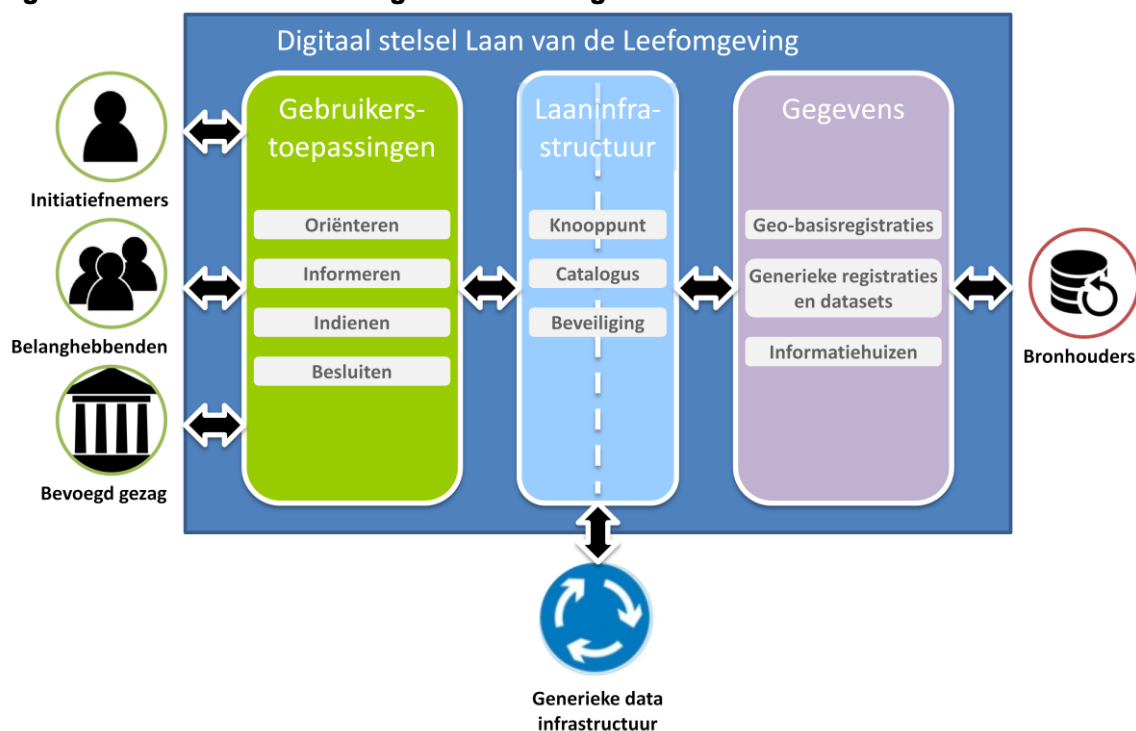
Digitaal stelsel Laan van de Leefomgeving

Initiatiefnemers

Belanghebbenden

Bevoegd gezag

Gebruikers-toepassingen

Oriënteren

Informeren

Indienen

Besluiten

Laaninfra-structuur

Knooppunt

Catalogus

Beveiliging

Gegevens

Geo-basisregistraties

Generieke registraties en datasets

Informatiehuizen

Bronhouders

Generieke data infrastructuur